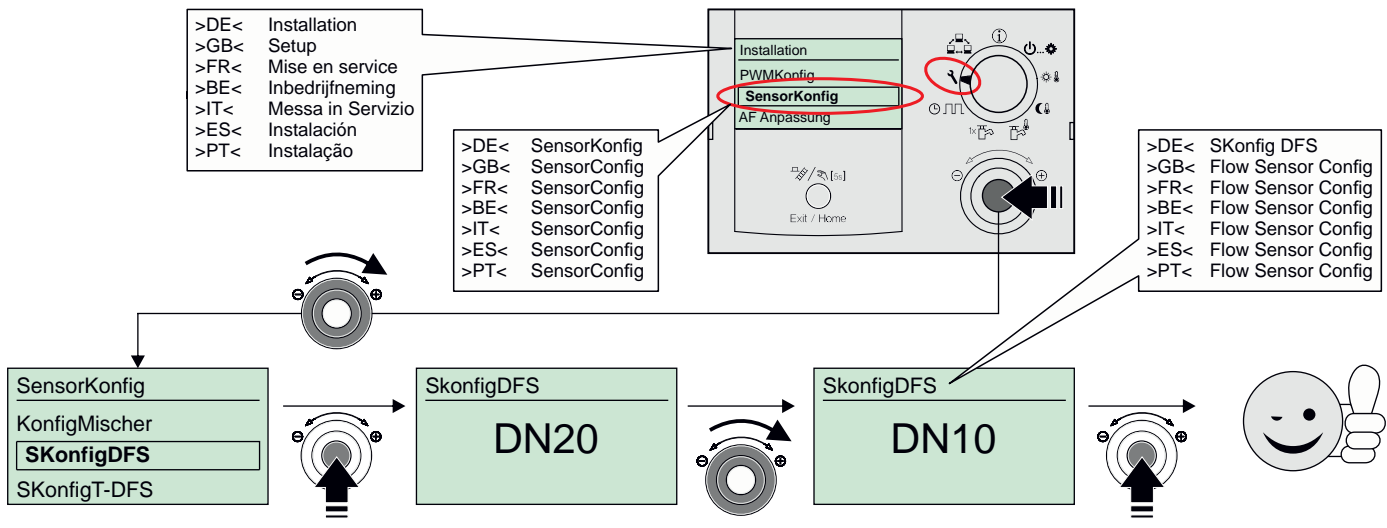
>DE< Installation
>GB< Setup
>FR< Mise en service
>BE< Inbedrijfneming
>IT< Messa in Servizio
>ES< Instalación
>PT< Instalação

Installation
PWMKonfig
SensorKonfig
AF Anpassung

>DE< SensorKonfig
>GB< SensorConfig
>FR< SensorConfig
>BE< SensorConfig
>IT< SensorConfig
>ES< SensorConfig
>PT< SensorConfig

Exit / Home

>DE< SKonfig DFS
>GB< Flow Sensor Config
>FR< Flow Sensor Config
>BE< Flow Sensor Config
>IT< Flow Sensor Config
>ES< Flow Sensor Config
>PT< Flow Sensor Config

SensorKonfig
KonfigMischer
SKonfigDFS
SKonfigT-DFS

SkonfigDFS
DN20

SkonfigDFS
DN10